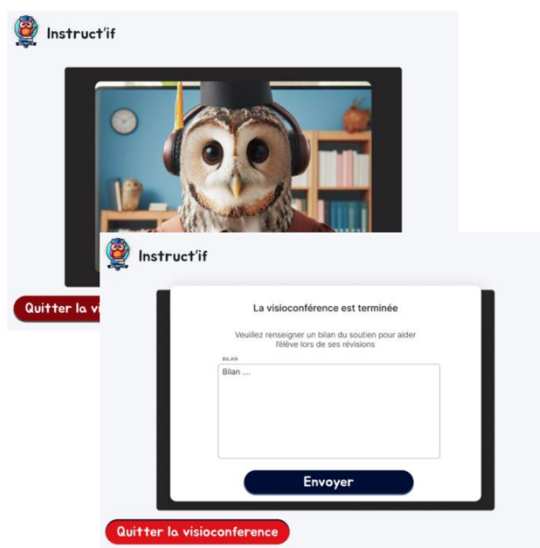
Instruct'if

Quitter la vis

Instruct'if

La visioconférence est terminée

Veuillez renseigner un bilan du soutien pour aider l'élève lors de ses révisions

BILAN

Bilan ....

Envoyer

Quitter la visioconference